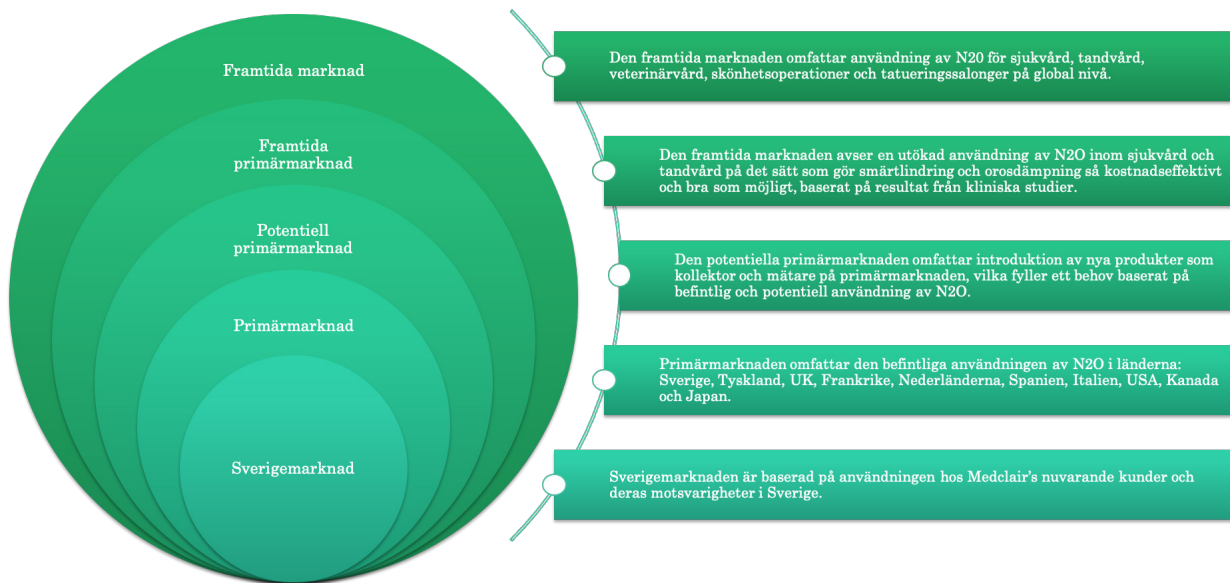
Framtida marknad

Framtida primärmarknad

Potentiell primärmarknad

Primärmarknad

Sverigemarknad

Den framtida marknaden omfattar användning av N20 för sjukvård, tandvård, veterinärvård, skönhetsoperationer och tatueringssalonger på global nivå.

Den framtida marknaden avser en utökad användning av N2O inom sjukvård och tandvård på det sätt som gör smärtlindring och orosdämpning så kostnadseffektivt och bra som möjligt, baserat på resultat från kliniska studier.

Den potentiella primärmarknaden omfattar introduktion av nya produkter som kollektor och mätare på primärmarknaden, vilka fyller ett behov baserat på befintlig och potentiell användning av N2O.

Primärmarknaden omfattar den befintliga användningen av N2O i länderna: Sverige, Tyskland, UK, Frankrike, Nederländerna, Spanien, Italien, USA, Kanada och Japan.

Sverigemarknaden är baserad på användningen hos Medclair's nuvarande kunder och deras motsvarigheter i Sverige.